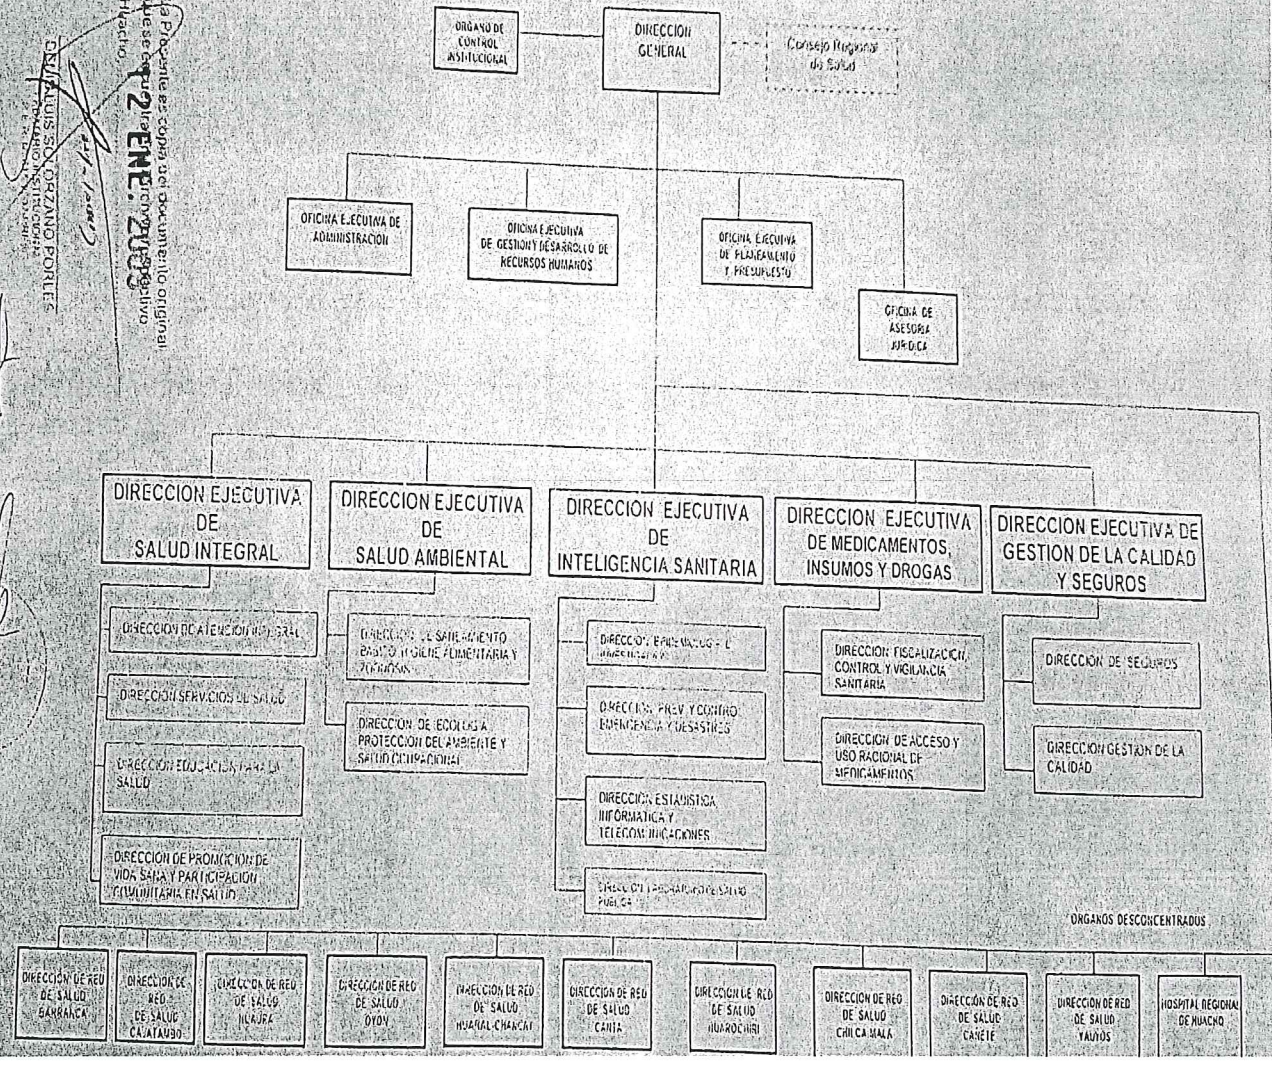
La Presente es copia del documento original que se encuentra en el archivo respectivo Huacho,

12 ENE. 2005

DR. RAUL LUIS SOLORZANO PORLES
FEDATARIO INSTITUCIONAL

ORGANO DE CONTROL INSTITUCIONAL

DIRECCION GENERAL

Consejo Regional de Salud

OFICINA EJECUTIVA DE ADMINISTRACION

OFICINA EJECUTIVA DE GESTION Y DESARROLLO DE RECURSOS HUMANOS

OFICINA EJECUTIVA DE PLANEAMIENTO Y PRESUPUESTO

OFICINA DE ASESORIA JURIDICA

DIRECCION EJECUTIVA DE SALUD INTEGRAL

DIRECCION DE ATENCION INTEGRAL

DIRECCION SERVICIOS DE SALUD

DIRECCION EDUCACION PARA LA SALUD

DIRECCION DE PROMOCION DE VIDA SANA Y PARTICIPACION COMUNITARIA EN SALUD

DIRECCION EJECUTIVA DE SALUD AMBIENTAL

DIRECCION DE SANEAMIENTO BASICO HIGIENE ALIMENTARIA Y ZOONOSIS

DIRECCION DE ECOLOGIA PROTECCION DEL AMBIENTE Y SALUD OCUPACIONAL

DIRECCION EJECUTIVA DE INTELIGENCIA SANITARIA

DIRECCION EPIDEMIOLOGIA E INVESTIGACION

DIRECCION PREV. Y CONTROL EMERGENCIA Y DESASTRES

DIRECCION ESTADISTICA INFORMATICA Y TELECOMUNICACIONES

DIRECCION LABORATORIO DE SALUD PUBLICA

DIRECCION EJECUTIVA DE MEDICAMENTOS, INSUMOS Y DROGAS

DIRECCION FISCALIZACION, CONTROL Y VIGILANCIA SANITARIA

DIRECCION DE ACCESO Y USO RACIONAL DE MEDICAMENTOS

DIRECCION EJECUTIVA DE GESTION DE LA CALIDAD Y SEGUROS

DIRECCION DE SEGUROS

DIRECCION GESTION DE LA CALIDAD

ORGANOS DESCONCENTRADOS

DIRECCION DE RED DE SALUD BARRANCA

DIRECCION DE RED DE SALUD CAJATAMBO

DIRECCION DE RED DE SALUD HUAURA

DIRECCION DE RED DE SALUD OYON

DIRECCION DE RED DE SALUD HUARAL-CHANCAY

DIRECCION DE RED DE SALUD CANTA

DIRECCION DE RED DE SALUD HUAROCHIRI

DIRECCION DE RED DE SALUD CHILCA MALA

DIRECCION DE RED DE SALUD CAÑETE

DIRECCION DE RED DE SALUD YAUYOS

HOSPITAL REGIONAL DE HUACHO